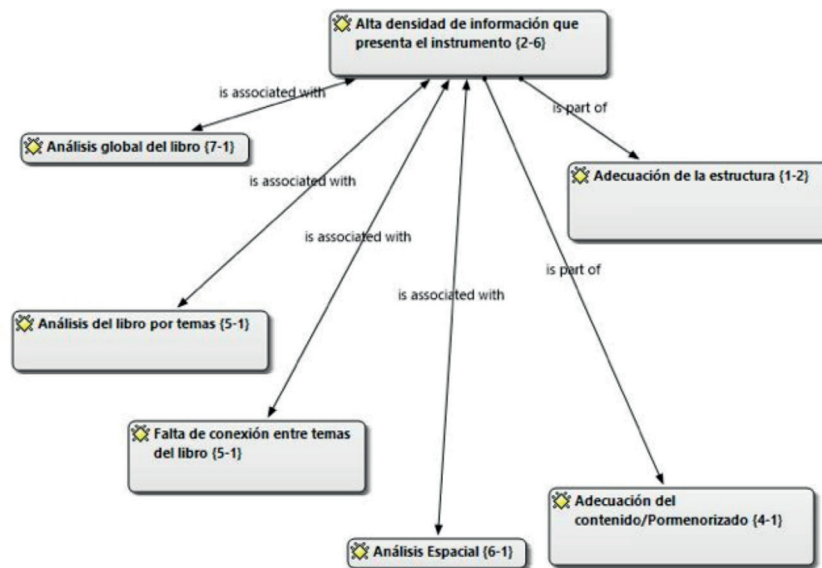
Alta densidad de información que presenta el instrumento {2-6}

is associated with

is part of

Análisis global del libro {7-1}

is associated with

Adecuación de la estructura {1-2}

is associated with

is part of

is associated with

Análisis del libro por temas {5-1}

Falta de conexión entre temas del libro {5-1}

Adecuación del contenido/Pormenorizado {4-1}

Análisis Espacial {6-1}